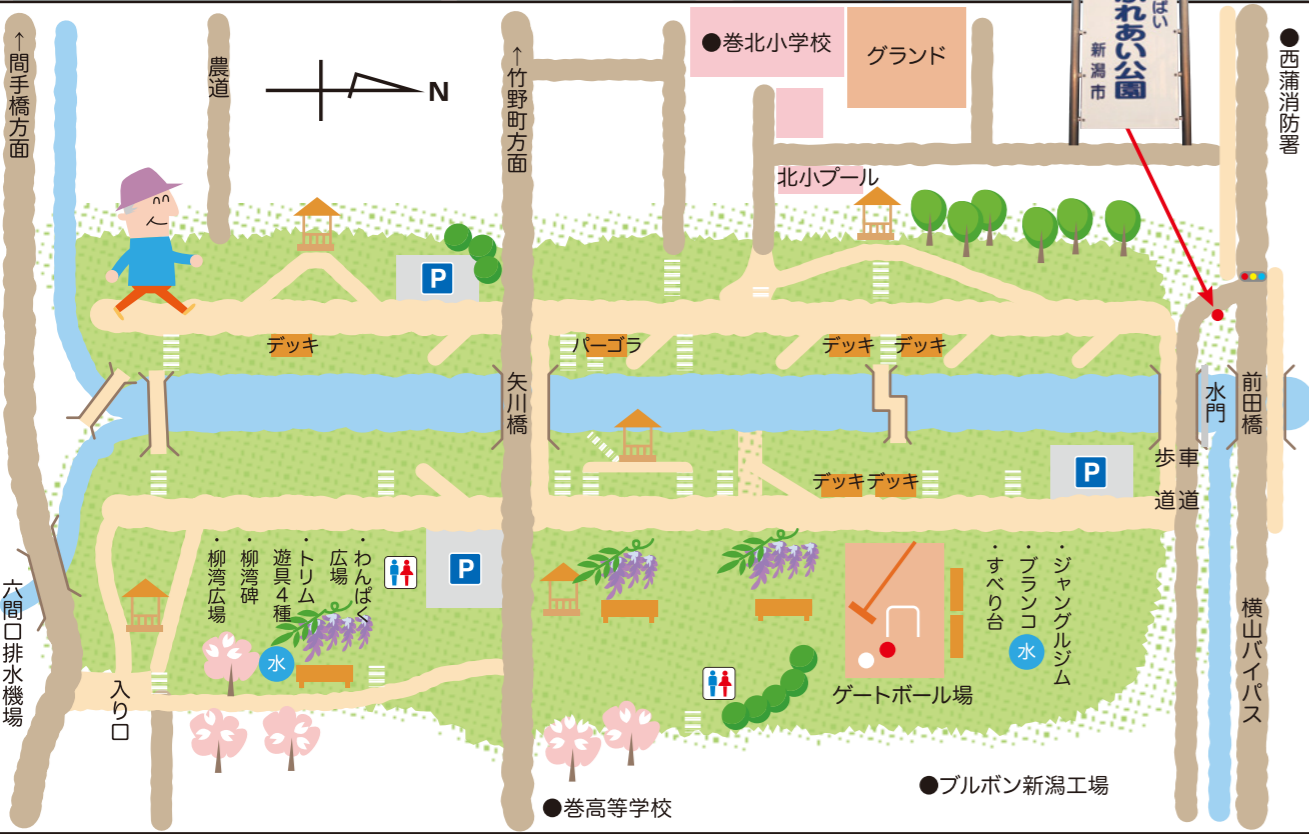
↑間手橋方面

農道

N

↑竹野町方面

●巻北小学校

グランド

ばい
ふれあい公園
新潟市

●西蒲消防署

北小プール

P

デッキ

パーゴラ

デッキ　デッキ

矢川橋

水門

前田橋

歩車道

デッキ　デッキ

P

P

・柳湾広場
・柳湾碑
・トリム遊具4種
・わんぱく広場

・ジャングルジム
・ブランコ
・すべり台

水

水

ゲートボール場

六間口排水機場

入り口

横山バイパス

●ブルボン新潟工場

●巻高等学校